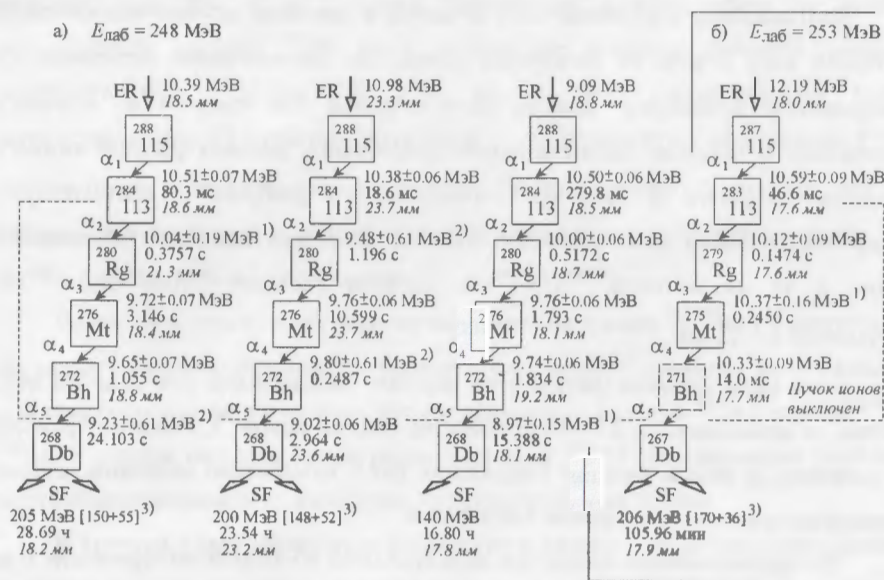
а) $E_{лаб}$ = 248 МэВ

б) $E_{лаб}$ = 253 МэВ

ER 10.39 МэВ 18.5 мм
$^{288}$115
$\alpha_1$ 10.51±0.07 МэВ 80.3 мс 18.6 мм
$^{284}$113
$\alpha_2$ 10.04±0.19 МэВ $^{1)}$ 0.3757 с 21.3 мм
$^{280}$Rg
$\alpha_3$ 9.72±0.07 МэВ 3.146 с 18.4 мм
$^{276}$Mt
$\alpha_4$ 9.65±0.07 МэВ 1.055 с 18.8 мм
$^{272}$Bh
$\alpha_5$ 9.23±0.61 МэВ $^{2)}$ 24.103 с
$^{268}$Db
SF
205 МэВ [150+55]$^{3)}$
28.69 ч
18.2 мм

ER 10.98 МэВ 23.3 мм
$^{288}$115
$\alpha_1$ 10.38±0.06 МэВ 18.6 мс 23.7 мм
$^{284}$113
$\alpha_2$ 9.48±0.61 МэВ $^{2)}$ 1.196 с
$^{280}$Rg
$\alpha_3$ 9.76±0.06 МэВ 10.599 с 23.7 мм
$^{276}$Mt
$\alpha_4$ 9.80±0.61 МэВ $^{2)}$ 0.2487 с
$^{272}$Bh
$\alpha_5$ 9.02±0.06 МэВ 2.964 с 23.6 мм
$^{268}$Db
SF
200 МэВ [148+52]$^{3)}$
23.54 ч
23.2 мм

ER 9.09 МэВ 18.8 мм
$^{288}$115
$\alpha_1$ 10.50±0.06 МэВ 279.8 мс 18.5 мм
$^{284}$113
$\alpha_2$ 10.00±0.06 МэВ 0.5172 с 18.7 мм
$^{280}$Rg
$\alpha_3$ 9.76±0.06 МэВ 1.793 с 18.1 мм
$^{276}$Mt
$\alpha_4$ 9.74±0.06 МэВ 1.834 с 19.2 мм
$^{272}$Bh
$\alpha_5$ 8.97±0.15 МэВ $^{1)}$ 15.388 с 18.1 мм
$^{268}$Db
SF
140 МэВ
16.80 ч
17.8 мм

ER 12.19 МэВ 18.0 мм
$^{287}$115
$\alpha_1$ 10.59±0.09 МэВ 46.6 мс 17.6 мм
$^{283}$113
$\alpha_2$ 10.12±0.09 МэВ 0.1474 с 17.6 мм
$^{279}$Rg
$\alpha_3$ 10.37±0.16 МэВ $^{1)}$ 0.2450 с
$^{275}$Mt
$\alpha_4$ 10.33±0.09 МэВ 14.0 мс 17.7 мм
$^{271}$Bh
Пучок ионов выключен
$\alpha_5$
$^{267}$Db
SF
206 МэВ [170+36]$^{3)}$
105.96 мин
17.9 мм